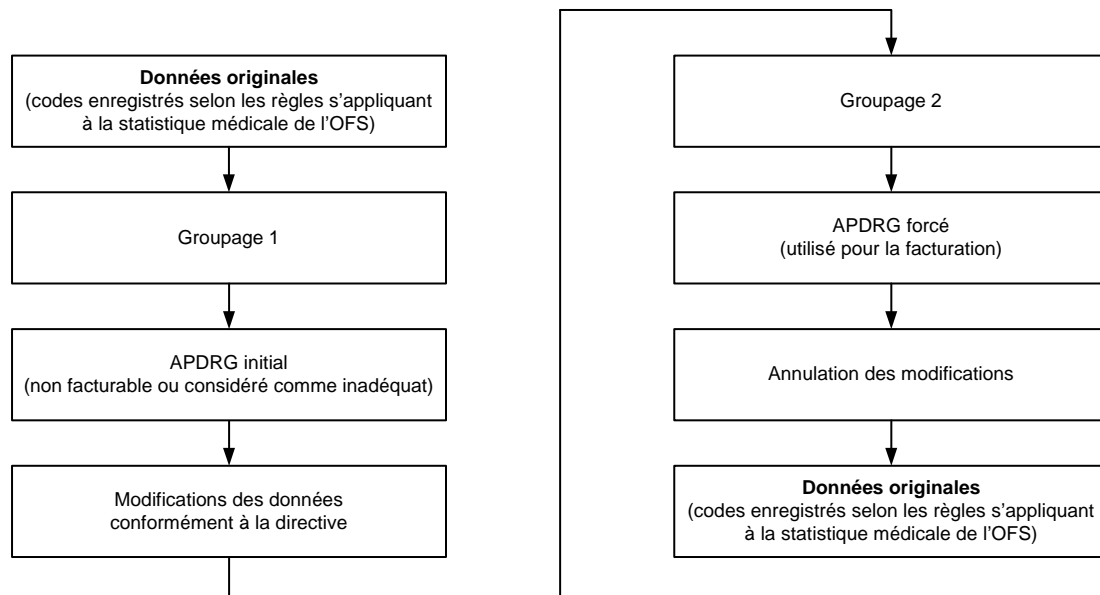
**Données originales**
(codes enregistrés selon les règles s'appliquant à la statistique médicale de l'OFS)

Groupage 1

APDRG initial
(non facturable ou considéré comme inadéquat)

Modifications des données conformément à la directive

Groupage 2

APDRG forcé
(utilisé pour la facturation)

Annulation des modifications

**Données originales**
(codes enregistrés selon les règles s'appliquant à la statistique médicale de l'OFS)